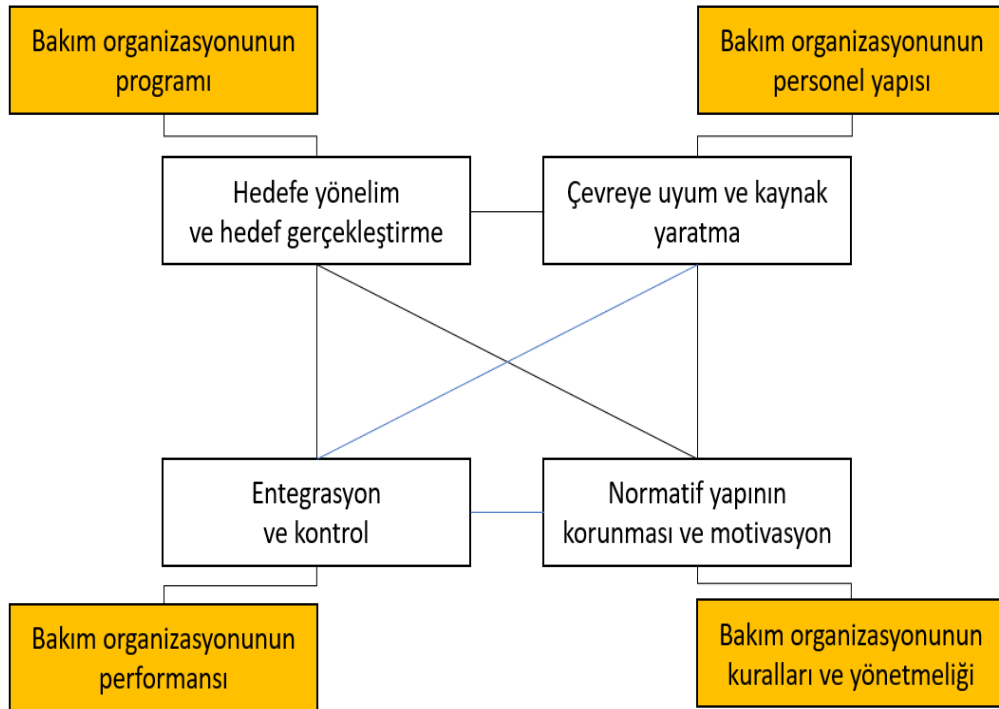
Bakım organizasyonunun programı

Bakım organizasyonunun personel yapısı

Hedefe yönelim ve hedef gerçekleştirme

Çevreye uyum ve kaynak yaratma

Entegrasyon ve kontrol

Normatif yapının korunması ve motivasyon

Bakım organizasyonunun performansı

Bakım organizasyonunun kuralları ve yönetmeliği